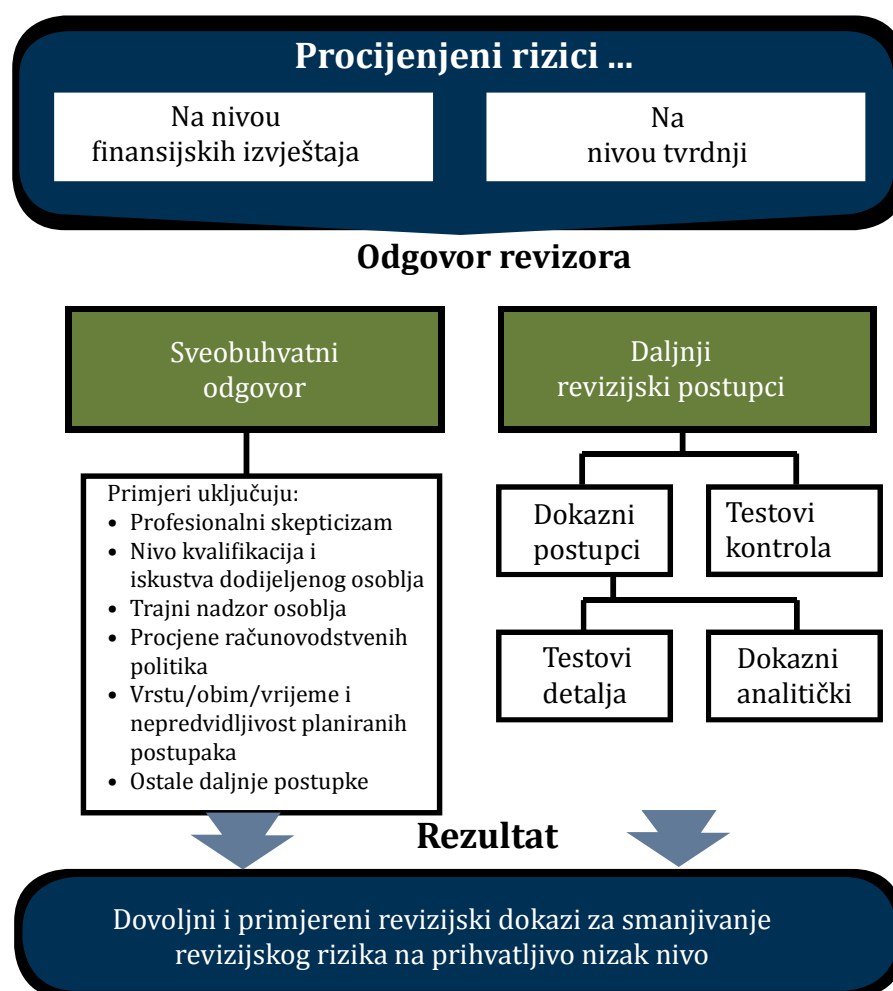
Procijenjeni rizici ...

Na nivou finansijskih izvještaja

Na nivou tvrdnji

Odgovor revizora

Sveobuhvatni odgovor

Daljnji revizijski postupci

Primjeri uključuju:
• Profesionalni skepticizam
• Nivo kvalifikacija i iskustva dodijeljenog osoblja
• Trajni nadzor osoblja
• Procjene računovodstvenih politika
• Vrstu/obim/vrijeme i nepredvidljivost planiranih postupaka
• Ostale daljnje postupke

Dokazni postupci

Testovi kontrola

Testovi detalja

Dokazni analitički

Rezultat

Dovoljni i primjereni revizijski dokazi za smanjivanje revizijskog rizika na prihvatljivo nizak nivo